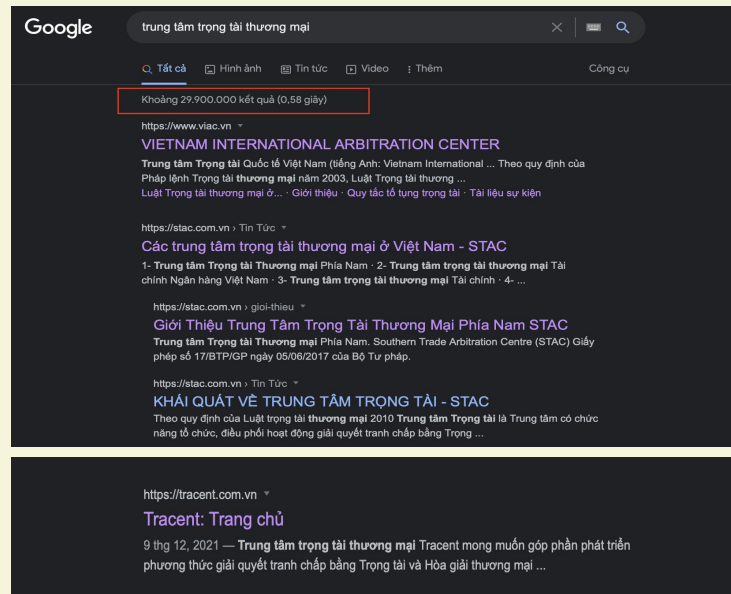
Google

trung tâm trọng tài thương mại

Tất cả Hình ảnh Tin tức Video Thêm Công cụ

Khoảng 29.900.000 kết quả (0,58 giây)

https://www.viac.vn

VIETNAM INTERNATIONAL ARBITRATION CENTER

Trung tâm Trọng tài Quốc tế Việt Nam (tiếng Anh: Vietnam International ... Theo quy định của Pháp lệnh Trọng tài thương mại năm 2003, Luật Trọng tài thương ...

Luật Trọng tài thương mại ở... · Giới thiệu · Quy tắc tố tụng trọng tài · Tài liệu sự kiện

https://stac.com.vn › Tin Tức

Các trung tâm trọng tài thương mại ở Việt Nam - STAC

1- Trung tâm Trọng tài Thương mại Phía Nam · 2- Trung tâm trọng tài thương mại Tài chính Ngân hàng Việt Nam · 3- Trung tâm trọng tài thương mại Tài chính · 4- ...

https://stac.com.vn › gioi-thieu

Giới Thiệu Trung Tâm Trọng Tài Thương Mại Phía Nam STAC

Trung tâm Trọng tài Thương mại Phía Nam. Southern Trade Arbitration Centre (STAC) Giấy phép số 17/BTP/GP ngày 05/06/2017 của Bộ Tư pháp.

https://stac.com.vn › Tin Tức

KHÁI QUÁT VỀ TRUNG TÂM TRỌNG TÀI - STAC

Theo quy định của Luật trọng tài thương mại 2010 Trung tâm Trọng tài là Trung tâm có chức năng tổ chức, điều phối hoạt động giải quyết tranh chấp bằng Trọng ...

https://tracent.com.vn

Tracent: Trang chủ

9 thg 12, 2021 — Trung tâm trọng tài thương mại Tracent mong muốn góp phần phát triển phương thức giải quyết tranh chấp bằng Trọng tài và Hòa giải thương mại ...